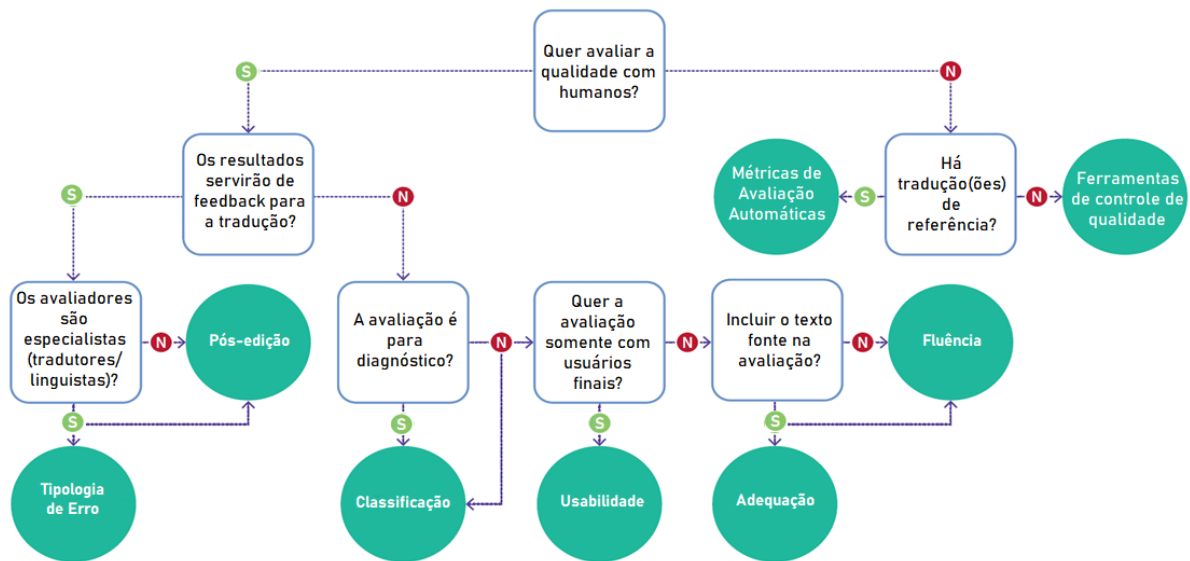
Quer avaliar a qualidade com humanos?

S

N

Os resultados servirão de feedback para a tradução?

S

N

Há tradução(ões) de referência?

S

Métricas de Avaliação Automáticas

N

Ferramentas de controle de qualidade

Os avaliadores são especialistas (tradutores/ linguistas)?

N

Pós-edição

S

Tipologia de Erro

A avaliação é para diagnóstico?

N

S

Classificação

Quer a avaliação somente com usuários finais?

N

S

Usabilidade

Incluir o texto fonte na avaliação?

N

Fluência

S

Adequação